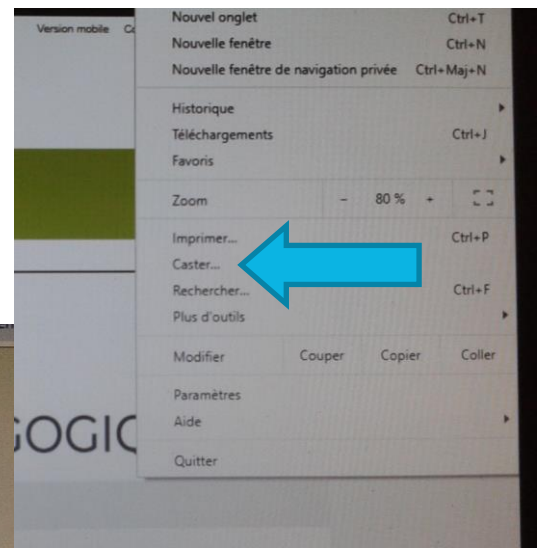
Version mobile Co

Nouvel onglet Ctrl+T
Nouvelle fenêtre Ctrl+N
Nouvelle fenêtre de navigation privée Ctrl+Maj+N

Historique
Téléchargements Ctrl+J
Favoris

Zoom - 80 % +

Imprimer... Ctrl+P
Caster...
Rechercher... Ctrl+F
Plus d'outils

Modifier Couper Copier Coller

Paramètres
Aide

Quitter

GOGIC